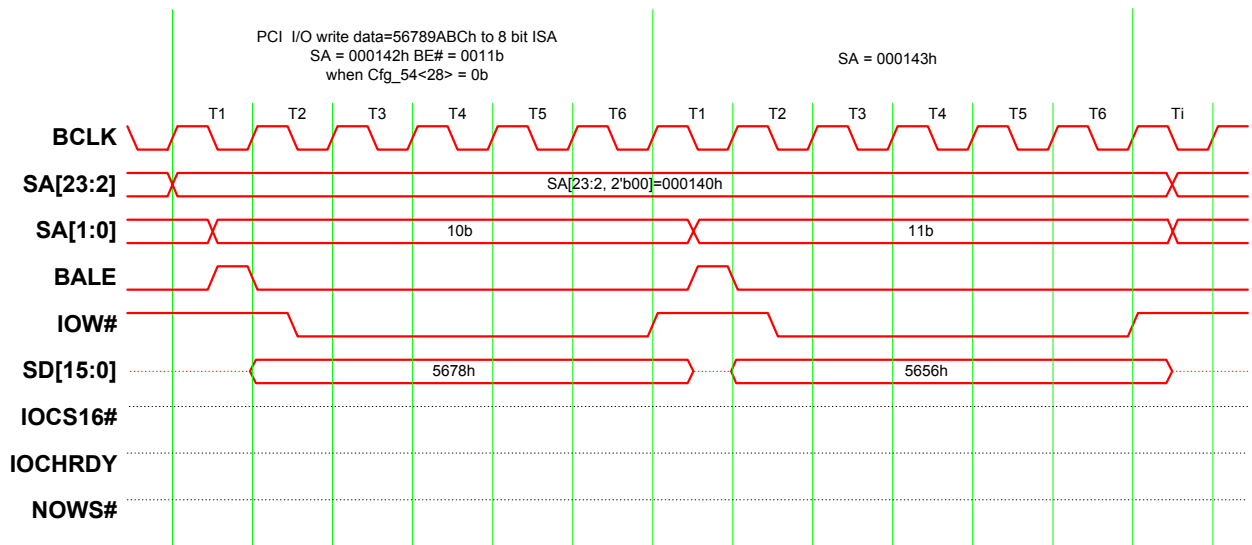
PCI I/O write data=56789ABCh to 8 bit ISA
SA = 000142h BE# = 0011b
when Cfg_54<28> = 0b

SA = 000143h

T1 T2 T3 T4 T5 T6 T1 T2 T3 T4 T5 T6 Ti

BCLK

SA[23:2]

SA[23:2, 2'b00]=000140h

SA[1:0]

10b

11b

BALE

IOW#

SD[15:0]

5678h

5656h

IOCS16#

IOCHRDY

NOWS#